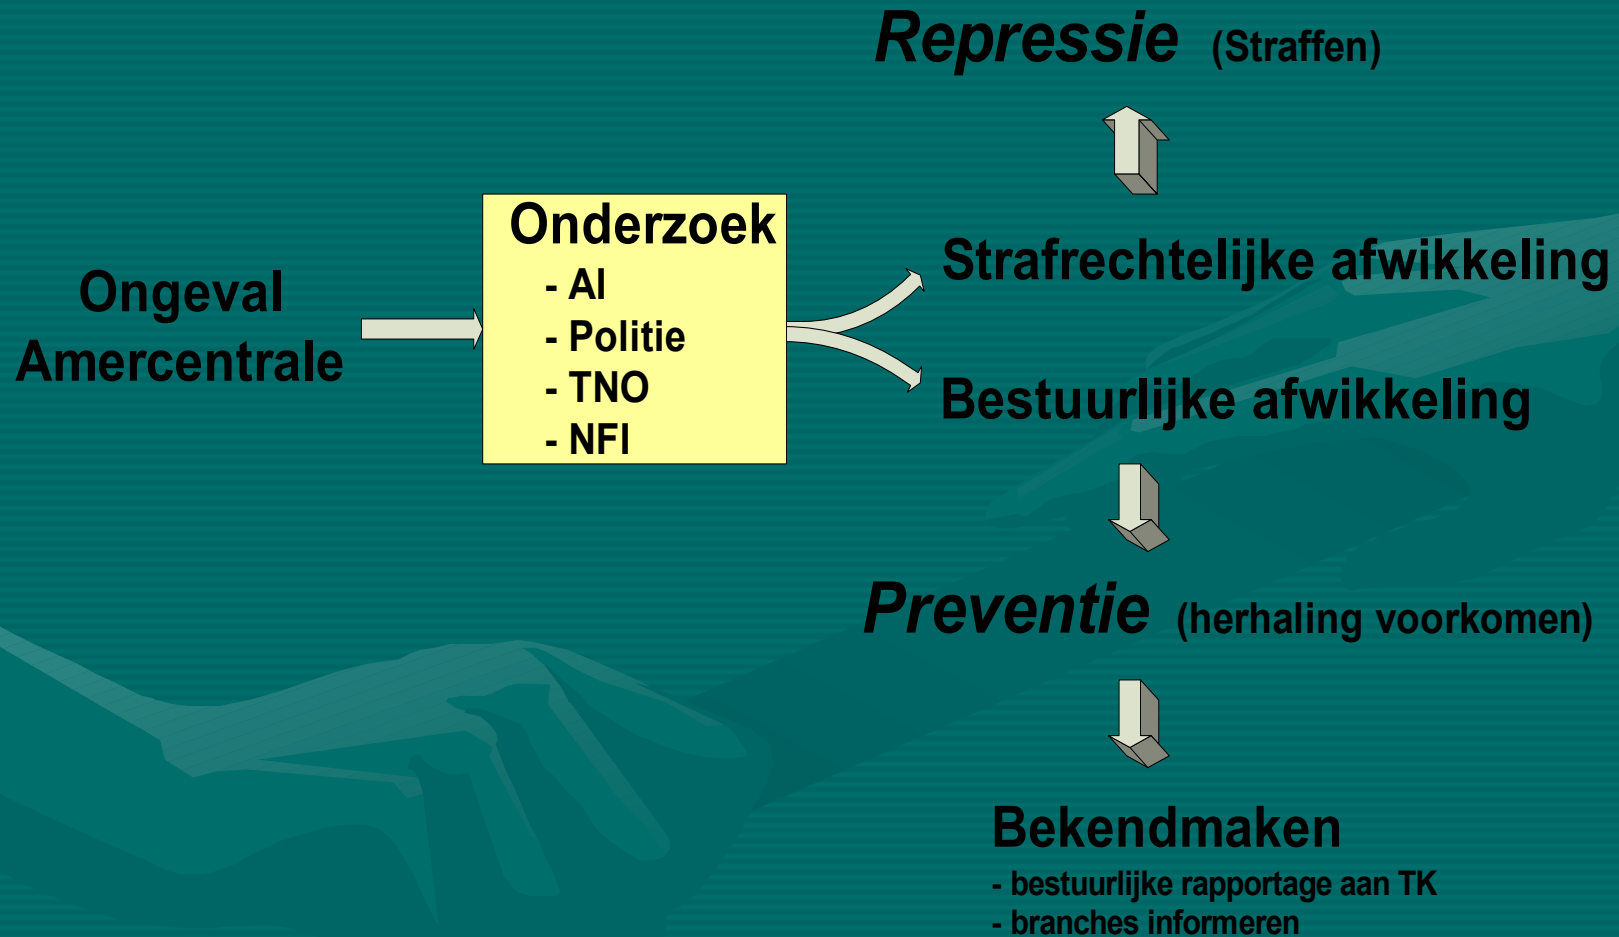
Repressie (Straffen)

Ongeval Amercentrale

Onderzoek
- AI
- Politie
- TNO
- NFI

Strafrechtelijke afwikkeling

Bestuurlijke afwikkeling

Preventie (herhaling voorkomen)

Bekendmaken
- bestuurlijke rapportage aan TK
- branches informeren